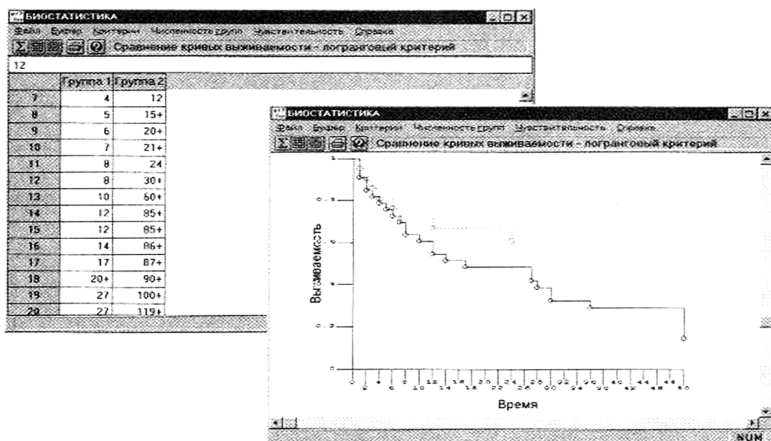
БИОСТАТИСТИКА
Файл Буфер Критерии Численность групп Чувствительность Справка
Сравнение кривых выживаемости - логранговый критерий
12

| | Группа 1 | Группа 2 |
|---|---|---|
| 7 | 4 | 12 |
| 8 | 5 | 15+ |
| 9 | 6 | 20+ |
| 10 | 7 | 21+ |
| 11 | 8 | 24 |
| 12 | 8 | 30+ |
| 13 | 10 | 60+ |
| 14 | 12 | 85+ |
| 15 | 12 | 85+ |
| 16 | 14 | 86+ |
| 17 | 17 | 87+ |
| 18 | 20+ | 90+ |
| 19 | 27 | 100+ |
| 20 | 27 | 119+ |

БИОСТАТИСТИКА
Файл Буфер Критерии Численность групп Чувствительность Справка
Сравнение кривых выживаемости - логранговый критерий

Выживаемость
0.8
0.6
0.4
0.2
0
0 2 4 6 8 10 12 14 16 18 20 22 24 26 28 30 32 34 36 38 40 42 44 46 48 50
Время
NUM